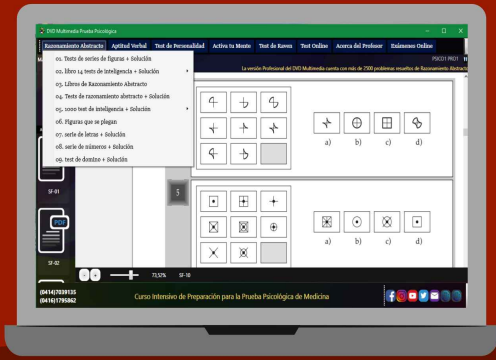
DVD Multimedia Prueba Psicológica

Razonamiento Abstracto | Aptitud Verbal | Test de Personalidad | Activa tu Mente | Test de Raven | Test Online | Acerca del Profesor | Exámenes Online

01. Tests de series de figuras + Solución
02. libro 14 tests de inteligencia + Solución
03. Libros de Razonamiento Abstracto
04. Tests de razonamiento abstracto + Solución
05. 1000 test de inteligencia + Solución
06. Figuras que se pliegan
07. serie de letras + Solución
08. serie de números + Solución
09. test de domino + Solución

PSICO1 PRO1

La versión Profesional del DVD Multimedia cuenta con más de 2500 problemas resueltos de Razonamiento Abstracto

SF-01

PDF

SF-02

5

a) b) c) d)

a) b) c) d)

73,57% SF-10

(0414)7039135
(0416)1795862

Curso Intensivo de Preparación para la Prueba Psicológica de Medicina